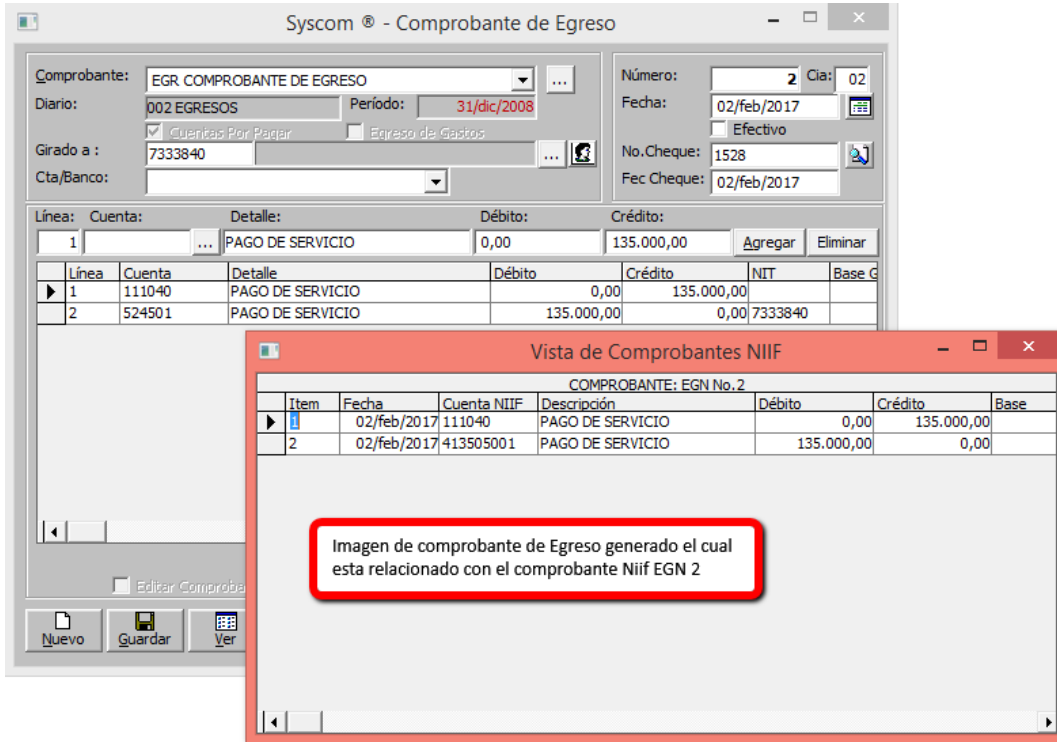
Syscom ® - Comprobante de Egreso

Comprobante: EGR COMPROBANTE DE EGRESO ...
Diario: 002 EGRESOS Período: 31/dic/2008
Cuentas Por Pagar Egreso de Gastos
Girado a : 7333840 ...
Cta/Banco:

Número: 2 Cia: 02
Fecha: 02/feb/2017
Efectivo
No.Cheque: 1528
Fec Cheque: 02/feb/2017

Línea: Cuenta: Detalle: Débito: Crédito:
1 ... PAGO DE SERVICIO 0,00 135.000,00 Agregar Eliminar

| Línea | Cuenta | Detalle | Débito | Crédito | NIT | Base G |
|---|---|---|---|---|---|---|
| 1 | 111040 | PAGO DE SERVICIO | 0,00 | 135.000,00 | | |
| 2 | 524501 | PAGO DE SERVICIO | 135.000,00 | 0,00 | 7333840 | |

Editar Comproba

Nuevo Guardar Ver

Vista de Comprobantes NIIF

COMPROBANTE: EGN No.2

| Item | Fecha | Cuenta NIIF | Descripción | Débito | Crédito | Base |
|---|---|---|---|---|---|---|
| 1 | 02/feb/2017 | 111040 | PAGO DE SERVICIO | 0,00 | 135.000,00 | |
| 2 | 02/feb/2017 | 413505001 | PAGO DE SERVICIO | 135.000,00 | 0,00 | |

Imagen de comprobante de Egreso generado el cual esta relacionado con el comprobante Niif EGN 2